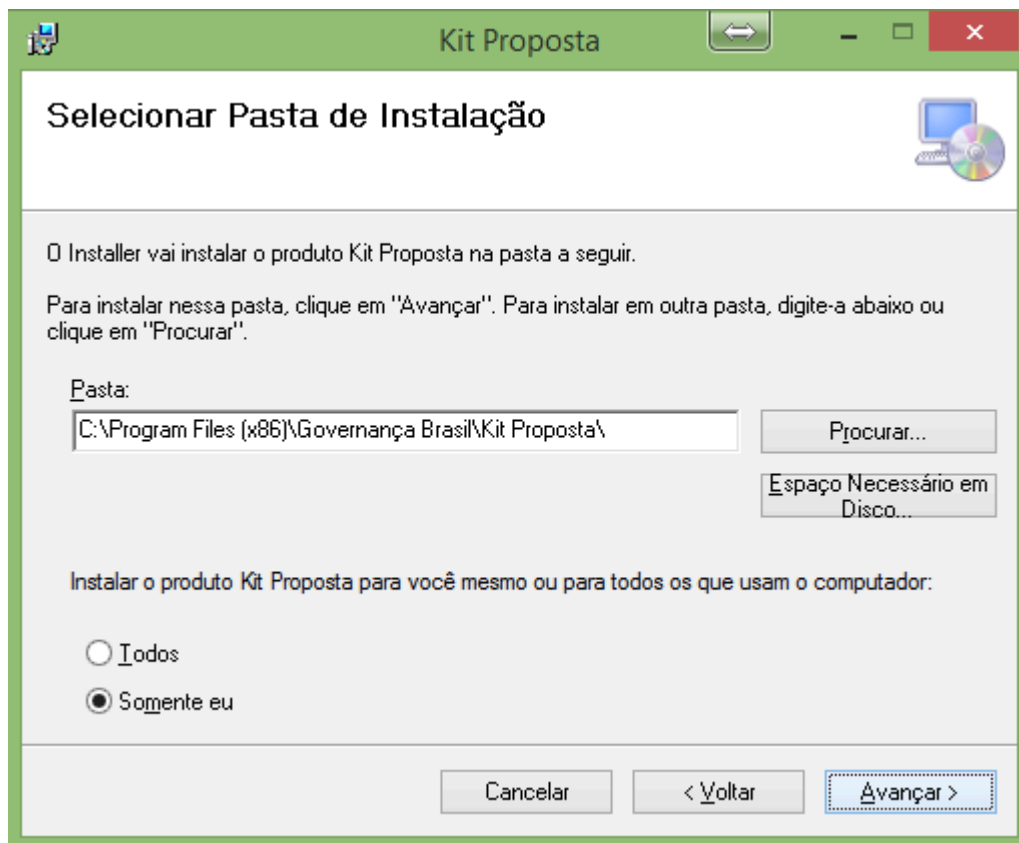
Kit Proposta

Selecionar Pasta de Instalação

O Installer vai instalar o produto Kit Proposta na pasta a seguir.

Para instalar nessa pasta, clique em "Avançar". Para instalar em outra pasta, digite-a abaixo ou clique em "Procurar".

Pasta:

C:\Program Files (x86)\Governança Brasil\Kit Proposta\

Procurar...

Espaço Necessário em Disco...

Instalar o produto Kit Proposta para você mesmo ou para todos os que usam o computador:

Todos

Somente eu

Cancelar

< Voltar

Avançar >